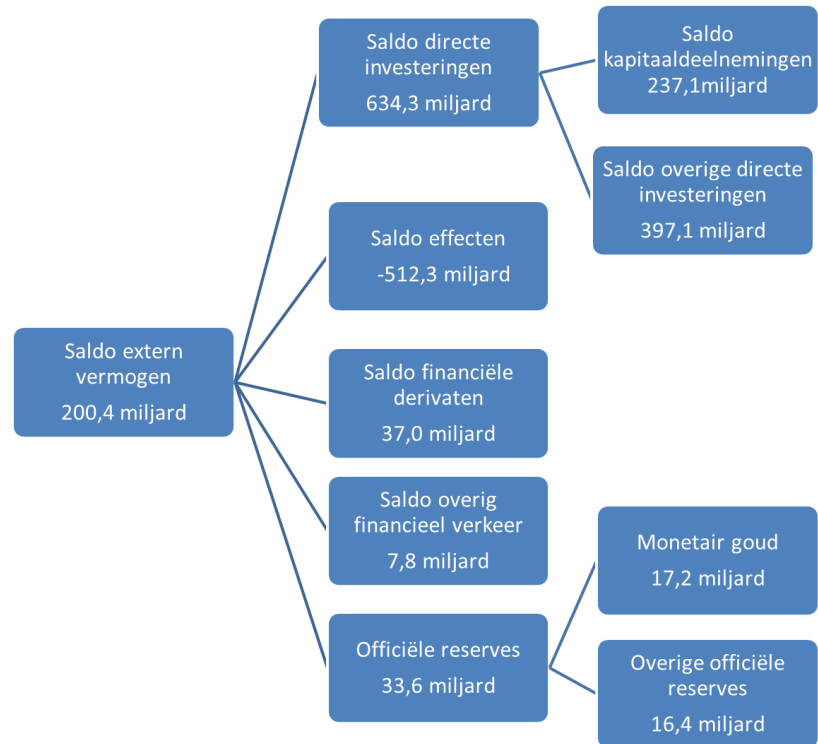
Saldo extern vermogen
200,4 miljard

Saldo directe investeringen
634,3 miljard

Saldo kapitaaldeelnemingen
237,1miljard

Saldo overige directe investeringen
397,1 miljard

Saldo effecten
-512,3 miljard

Saldo financiële derivaten
37,0 miljard

Saldo overig financieel verkeer
7,8 miljard

Officiële reserves
33,6 miljard

Monetair goud
17,2 miljard

Overige officiële reserves
16,4 miljard